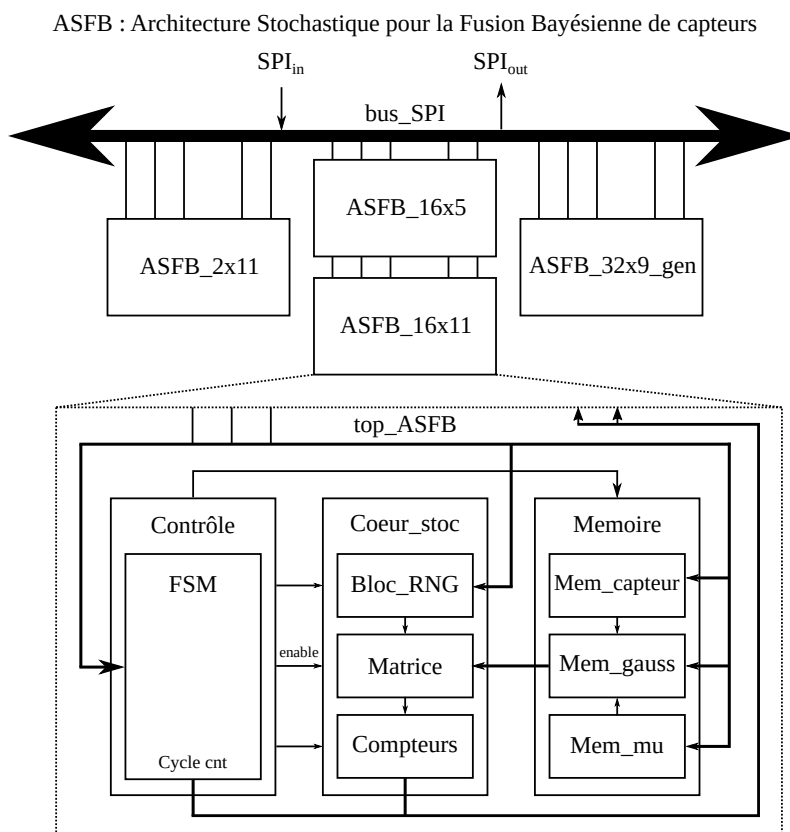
ASFB : Architecture Stochastique pour la Fusion Bayésienne de capteurs

$SPI_{in}$

$SPI_{out}$

bus_SPI

ASFB_16x5

ASFB_2x11

ASFB_32x9_gen

ASFB_16x11

top_ASFB

Contrôle

FSM

Cycle cnt

enable

Coeur_stoc

Bloc_RNG

Matrice

Compteurs

Memoire

Mem_capteur

Mem_gauss

Mem_mu